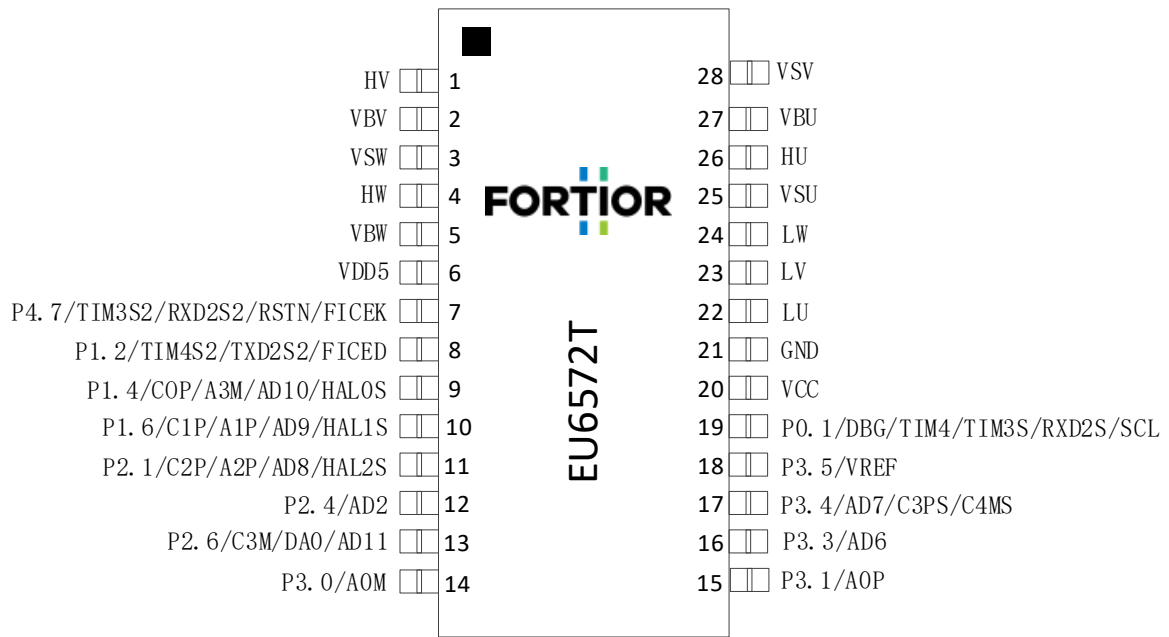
HV 1
VBV 2
VSW 3
HW 4
VBW 5
VDD5 6
P4.7/TIM3S2/RXD2S2/RSTN/FICEK 7
P1.2/TIM4S2/TXD2S2/FICED 8
P1.4/COP/A3M/AD10/HAL0S 9
P1.6/C1P/A1P/AD9/HAL1S 10
P2.1/C2P/A2P/AD8/HAL2S 11
P2.4/AD2 12
P2.6/C3M/DA0/AD11 13
P3.0/A0M 14

FORTIOR

EU6572T

28 VSV
27 VBU
26 HU
25 VSU
24 LW
23 LV
22 LU
21 GND
20 VCC
19 P0.1/DBG/TIM4/TIM3S/RXD2S/SCL
18 P3.5/VREF
17 P3.4/AD7/C3PS/C4MS
16 P3.3/AD6
15 P3.1/A0P